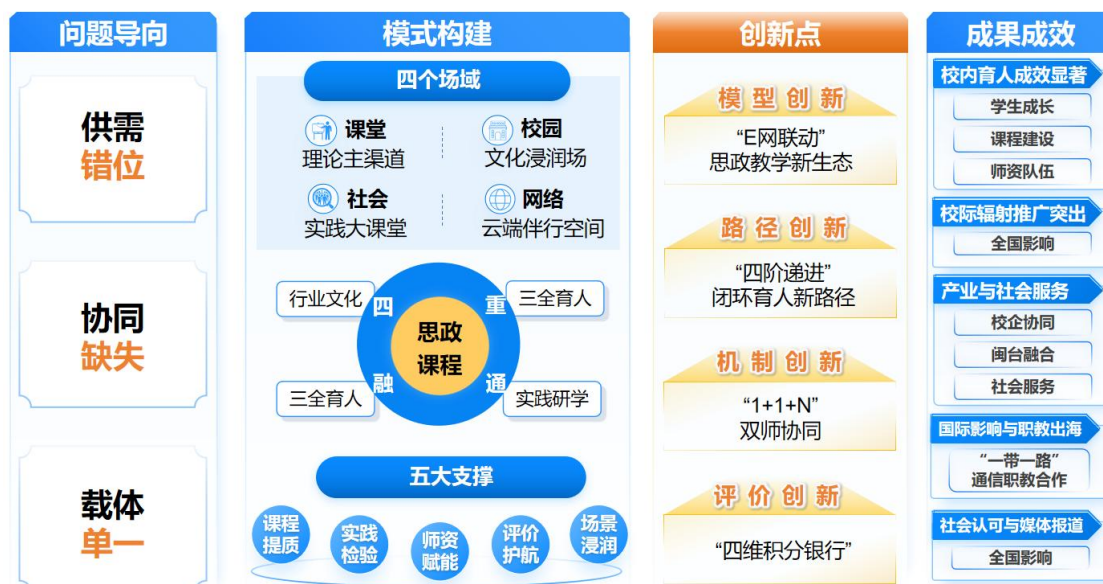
问题导向

供需
错位

协同
缺失

载体
单一

模式构建

四个场域

课堂
理论主渠道

校园
文化浸润场

社会
实践大课堂

网络
云端伴行空间

行业文化

三全育人

三全育人

实践研学

四
重
融
通

思政
课程

五大支撑

课程
提质

实践
检验

师资
赋能

评价
护航

场景
浸润

创新点

模型创新
“E网联动”
思政教学新生态

路径创新
“四阶递进”
闭环育人新路径

机制创新
“1+1+N”
双师协同

评价创新
“四维积分银行”

成果成效

校内育人成效显著
学生成长
课程建设
师资队伍

校际辐射推广突出
全国影响

产业与社会服务
校企协同
闽台融合
社会服务

国际影响与职教出海
“一带一路”
通信职教合作

社会认可与媒体报道
全国影响